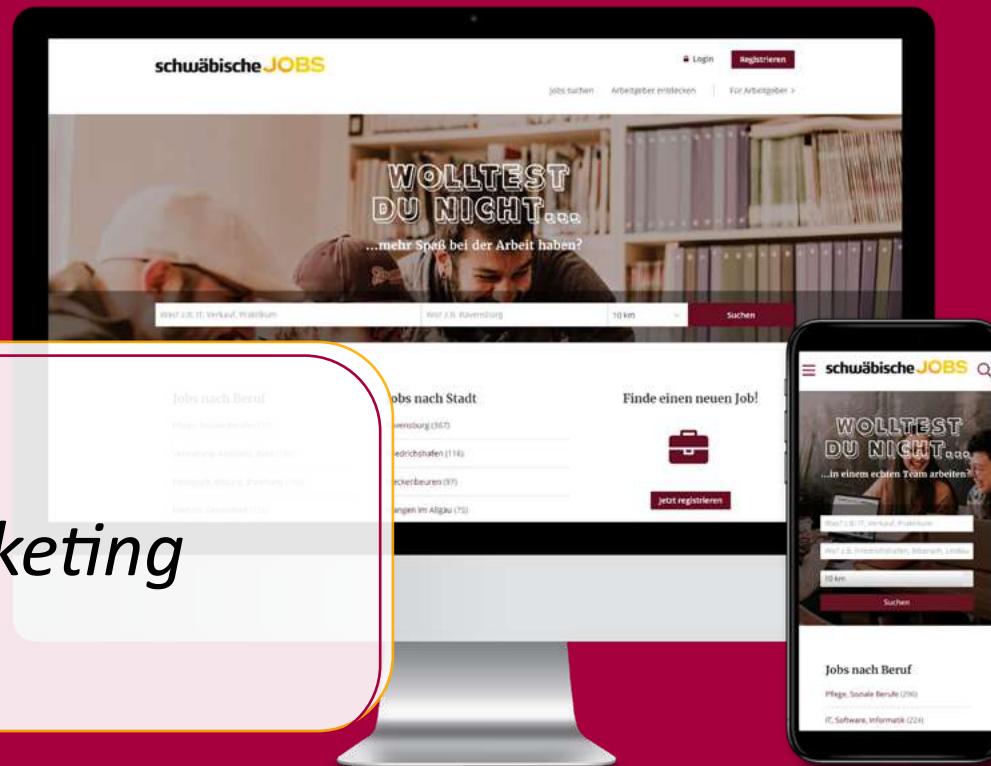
schwäbische JOBS

Login Registrieren

Jobs suchen Arbeitgeber entdecken Für Arbeitgeber >

WOLLTEST DU NICHT...

...mehr Spaß bei der Arbeit haben?

Was? z.B. IT, Verkauf, Praktikum Wo? z.B. Ravensburg 10 km Suchen

Jobs nach Beruf

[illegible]

Jobs nach Stadt

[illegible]vensburg (367)

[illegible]edrichshafen (116)

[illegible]eckenbeuren (97)

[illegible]angen im Allgäu (75)

Finde einen neuen Job!

Jetzt registrieren

keting

schwäbische JOBS

WOLLTEST DU NICHT...

...in einem echten Team arbeiten?

Was? z.B. IT, Verkauf, Praktikum

Wo? z.B. Friedrichshafen, Biberach, Lindau

10 km

Suchen

Jobs nach Beruf

Pflege, Soziale Berufe (290)

IT, Software, Informatik (224)